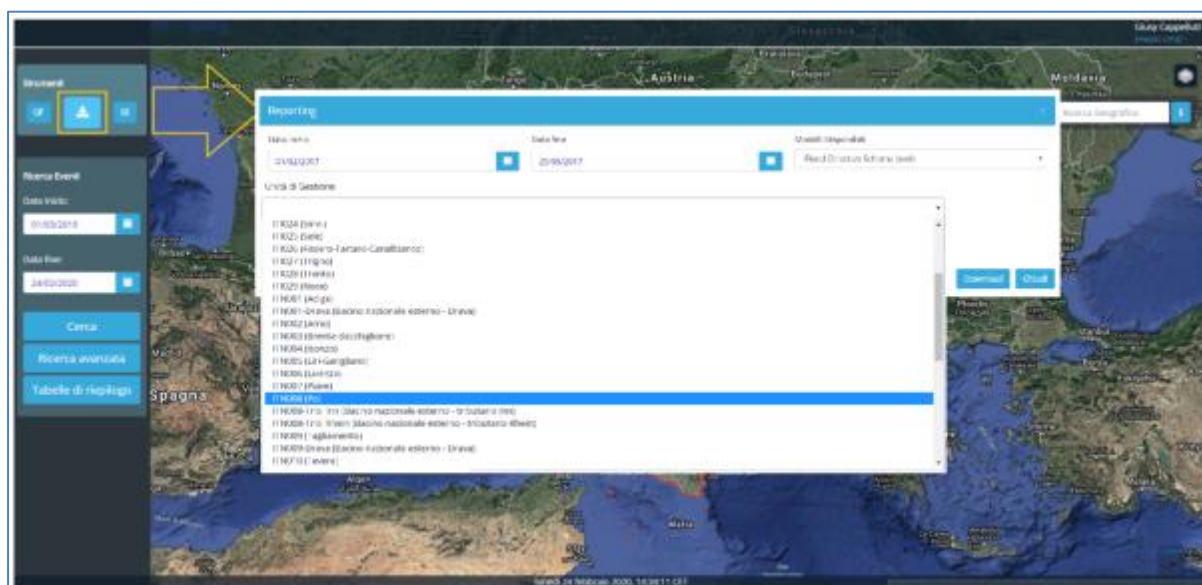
Giusy Cappelluti

Strumenti

Ricerca Eventi

Data inizio:

01/03/2018

Data fine:

24/02/2020

Cerca

Ricerca avanzata

Tabelle di riepilogo

Reporting

Data inizio

01/02/2017

Data fine

25/05/2017

Modelli disponibili

Unità di Gestione

ITI024 (Ieno)

ITI025 (Sele)

ITI026 (Alento-Tanaro-Canalbianco)

ITI027 (Trigno)

ITI028 (Trento)

ITI029 (Biese)

ITN001 (Adige)

ITN001-Drava (Bacino nazionale esterno - Drava)

ITN002 (Arno)

ITN003 (Brenta-Bacchiglione)

ITN004 (Isonzo)

ITN005 (Liri-Garigliano)

ITN006 (Livenza)

ITN007 (Piave)

ITN008 (Po)

ITN009 (Bacino nazionale esterno - tributario Inn)

ITN009 (Bacino nazionale esterno - tributario Rhein)

ITN009 (Tagliamento)

ITN009-Drava (Bacino nazionale esterno - Drava)

ITN010 (Tevere)

Download

Chiudi

Austria

Moldavia

Spagna

Ricerca Geografica